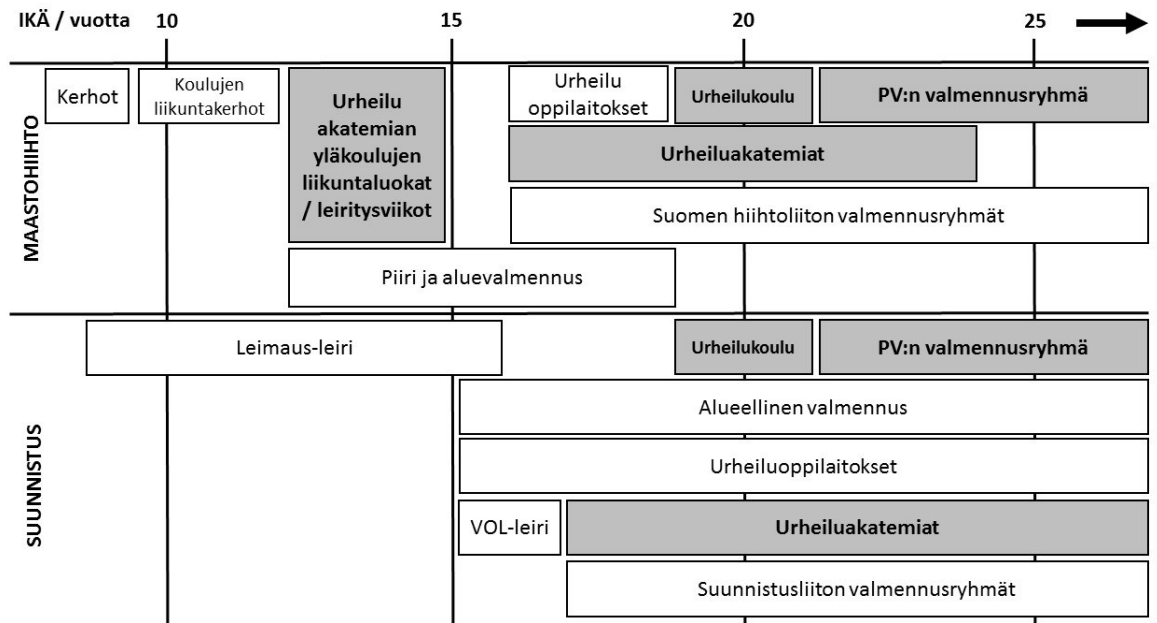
IKÄ / vuotta 10 15 20 25

MAASTOHIIHTO

Kerhot

Koulujen liikuntakerhot

Urheilu akatemian yläkoulujen liikuntaluokat / leiritysviikot

Urheilu oppilaitokset

Urheilukoulu

PV:n valmennusryhmä

Urheiluakatemiat

Suomen hiihtoliiton valmennusryhmät

Piiri ja aluevalmennus

SUUNNISTUS

Leimaus-leiri

Urheilukoulu

PV:n valmennusryhmä

Alueellinen valmennus

Urheiluoppilaitokset

VOL-leiri

Urheiluakatemiat

Suunnistusliiton valmennusryhmät